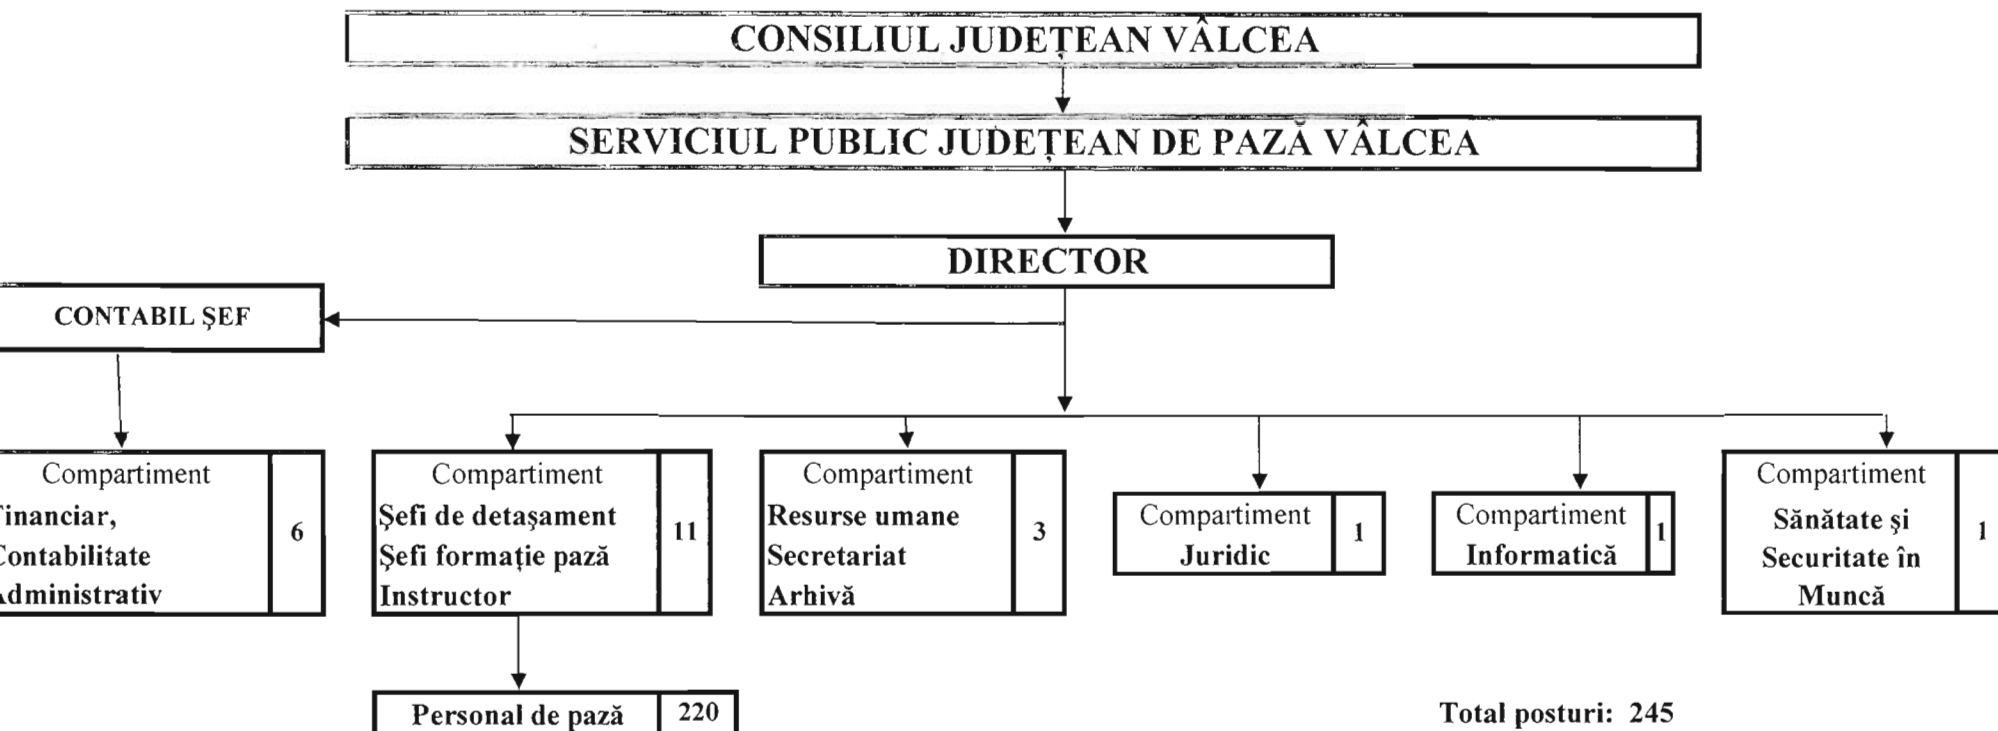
CONSILIUL JUDEȚEAN VÂLCEA

SERVICIUL PUBLIC JUDEȚEAN DE PAZĂ VÂLCEA

DIRECTOR

CONTABIL ȘEF

Compartiment
inanciar,
ontabilitate
dministrativ
6

Compartiment
Șefi de detașament
Șefi formație pază
Instructor
11

Compartiment
Resurse umane
Secretariat
Arhivă
3

Compartiment
Juridic
1

Compartiment
Informatică
1

Compartiment
Sănătate și
Securitate în
Muncă
1

Personal de pază
220

Total posturi: 245